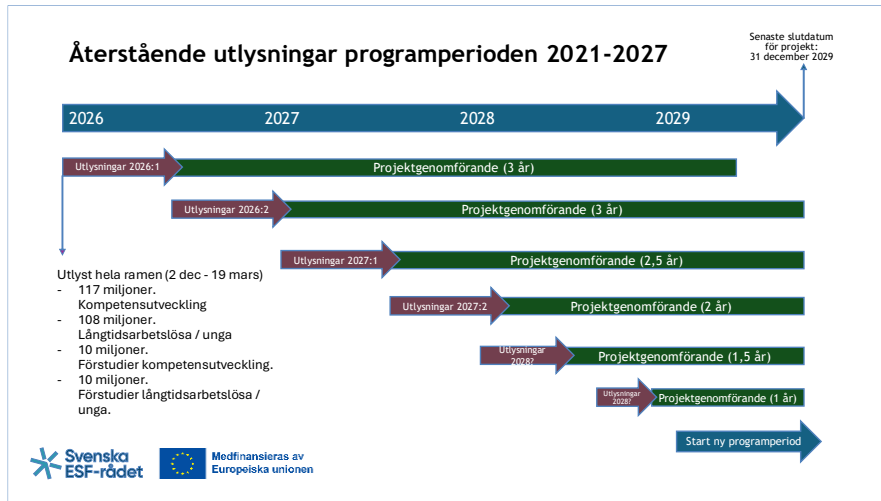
Återstående utlysningar programperioden 2021-2027

Senaste slutdatum för projekt: 31 december 2029

2026 2027 2028 2029

Utlysningar 2026:1 Projektgenomförande (3 år)

Utlysningar 2026:2 Projektgenomförande (3 år)

Utlysningar 2027:1 Projektgenomförande (2,5 år)

Utlysningar 2027:2 Projektgenomförande (2 år)

Utlysningar 2028? Projektgenomförande (1,5 år)

Utlysningar 2028? Projektgenomförande (1 år)

Utlyst hela ramen (2 dec - 19 mars)
- 117 miljoner. Kompetensutveckling
- 108 miljoner. Långtidsarbetslösa / unga
- 10 miljoner. Förstudier kompetensutveckling.
- 10 miljoner. Förstudier långtidsarbetslösa / unga.

Start ny programperiod

Svenska ESF-rådet

Medfinansieras av Europeiska unionen